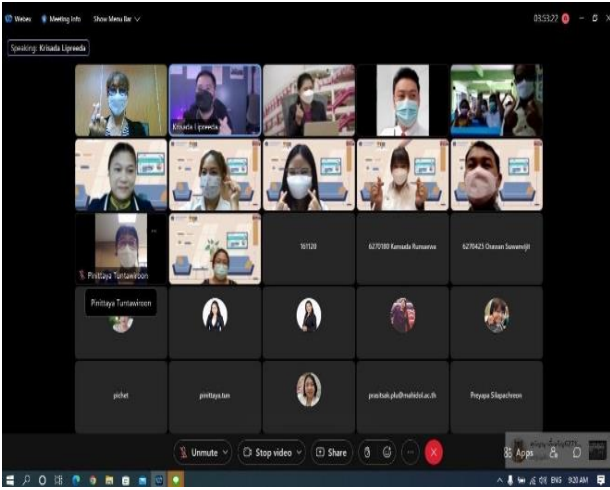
Webex Meeting Info Show Menu Bar

03:53:27

Speaking: Krisada Lipreeda

Krisada Lipreeda

Pinittaya Tuntawiroon

161120

6270180 Kansada Rumsaewa

6270425 Oravan Sawanvijit

Pinittaya Tuntawiroon

pichet

pinittaya.tun

prasitsuk.plu@mahidol.ac.th

Preyapa Silapachreon

Unmute

Stop video

Share

Apps

ENG 9:20 AM